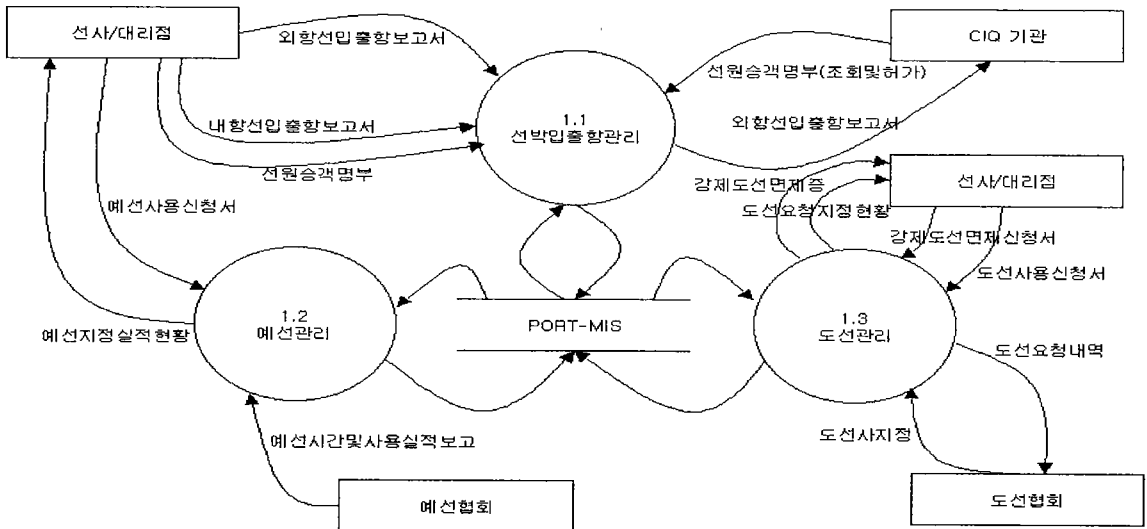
선사/대리점

외항선입출항보고서

CIQ 기관

선원승객명부(조회및허가)

내항선입출항보고서

1.1
선박입출항관리

외항선입출항보고서

선원승객명부

강제도선면제증

선사/대리점

예선사용신청서

도선요청지정현황

강제도선면제신청서

도선사용신청서

예선지정실적현황

1.2
예선관리

PORT-MIS

1.3
도선관리

도선요청내역

예선시간및사용실적보고

도선사지정

예선협회

도선협회